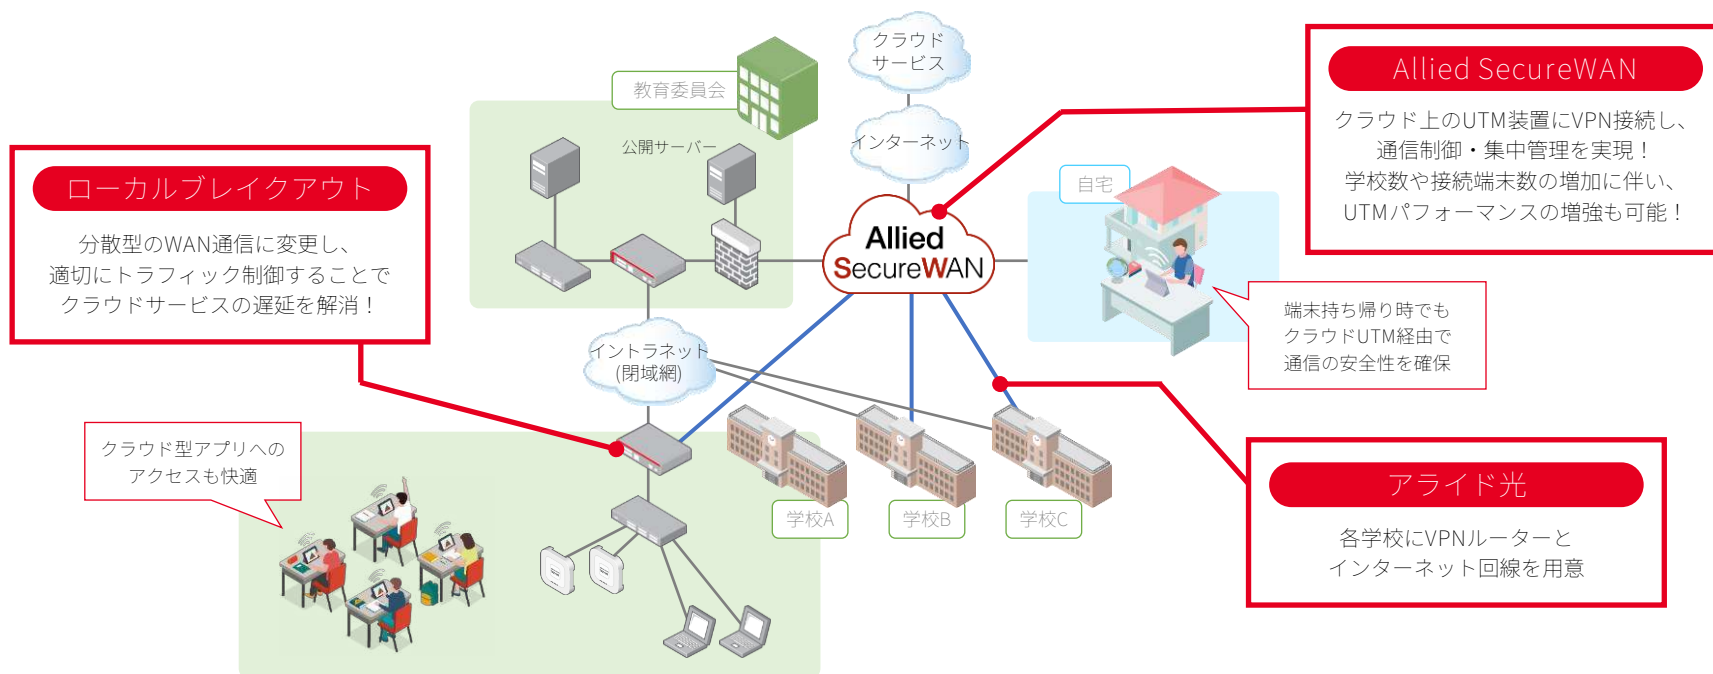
ローカルブレイクアウト

分散型のWAN通信に変更し、
適切にトラフィック制御することで
クラウドサービスの遅延を解消！

教育委員会

公開サーバー

クラウド
サービス

インターネット

Allied
SecureWAN

イントラネット
(閉域網)

Allied SecureWAN

クラウド上のUTM装置にVPN接続し、
通信制御・集中管理を実現！
学校数や接続端末数の増加に伴い、
UTMパフォーマンスの増強も可能！

自宅

端末持ち帰り時でも
クラウドUTM経由で
通信の安全性を確保

クラウド型アプリへの
アクセスも快適

学校A

学校B

学校C

アライド光

各学校にVPNルーターと
インターネット回線を用意